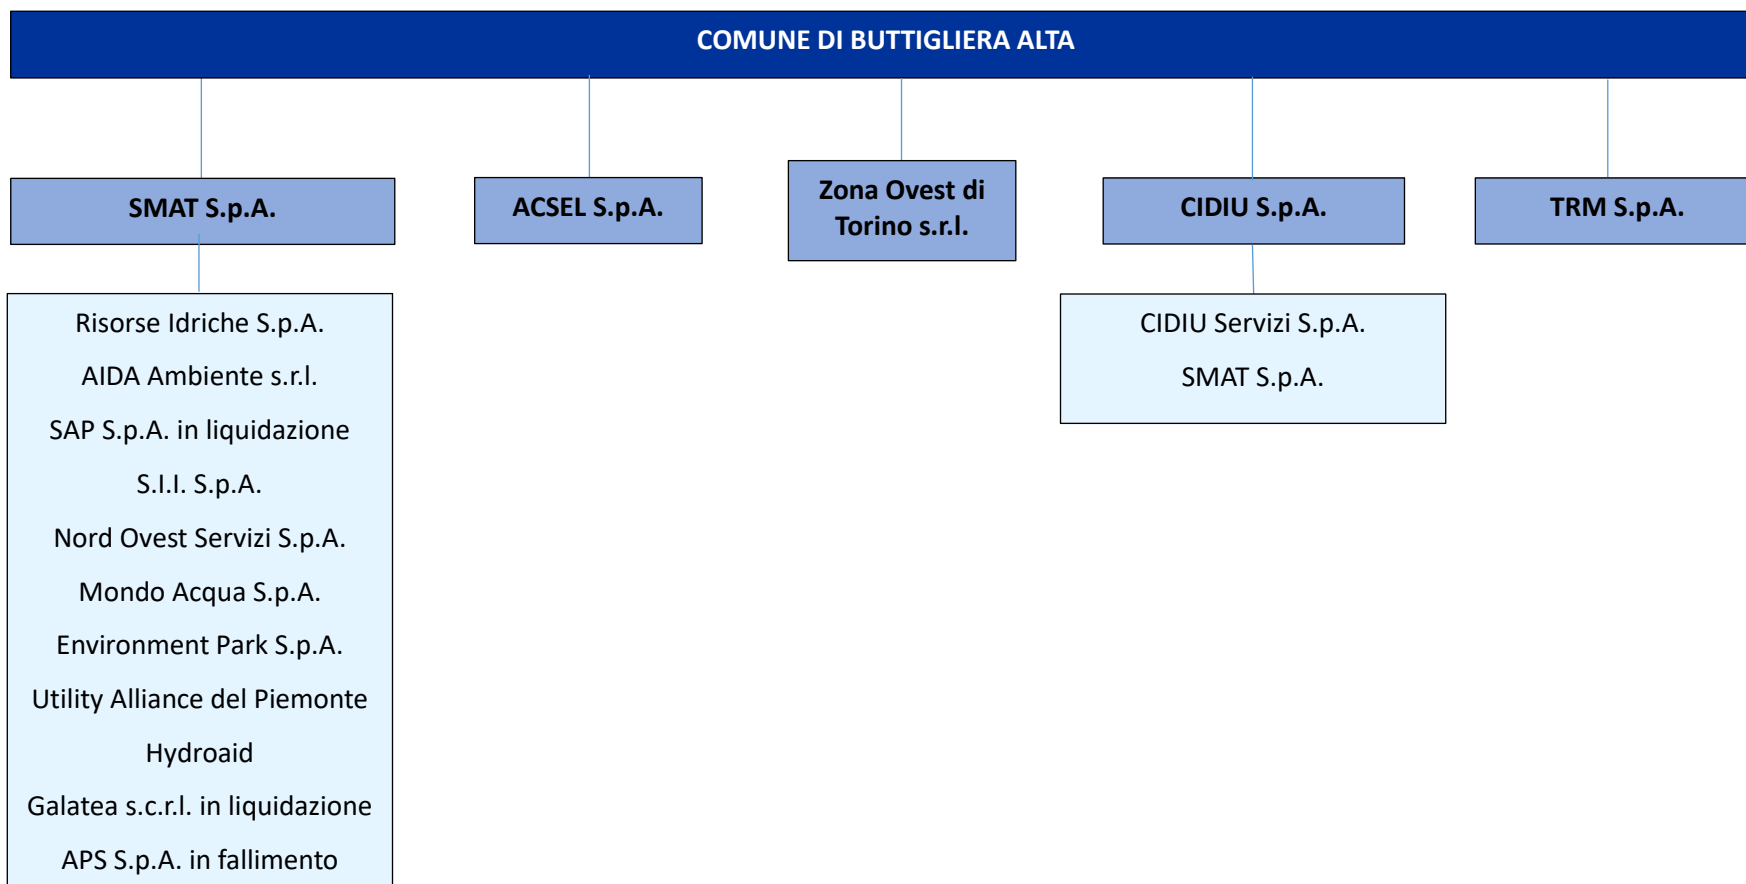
COMUNE DI BUTTIGLIERA ALTA

SMAT S.p.A.

ACSEL S.p.A.

Zona Ovest di Torino s.r.l.

CIDIU S.p.A.

TRM S.p.A.

Risorse Idriche S.p.A.

AIDA Ambiente s.r.l.

SAP S.p.A. in liquidazione

S.I.I. S.p.A.

Nord Ovest Servizi S.p.A.

Mondo Acqua S.p.A.

Environment Park S.p.A.

Utility Alliance del Piemonte

Hydroaid

Galatea s.c.r.l. in liquidazione

APS S.p.A. in fallimento

CIDIU Servizi S.p.A.

SMAT S.p.A.